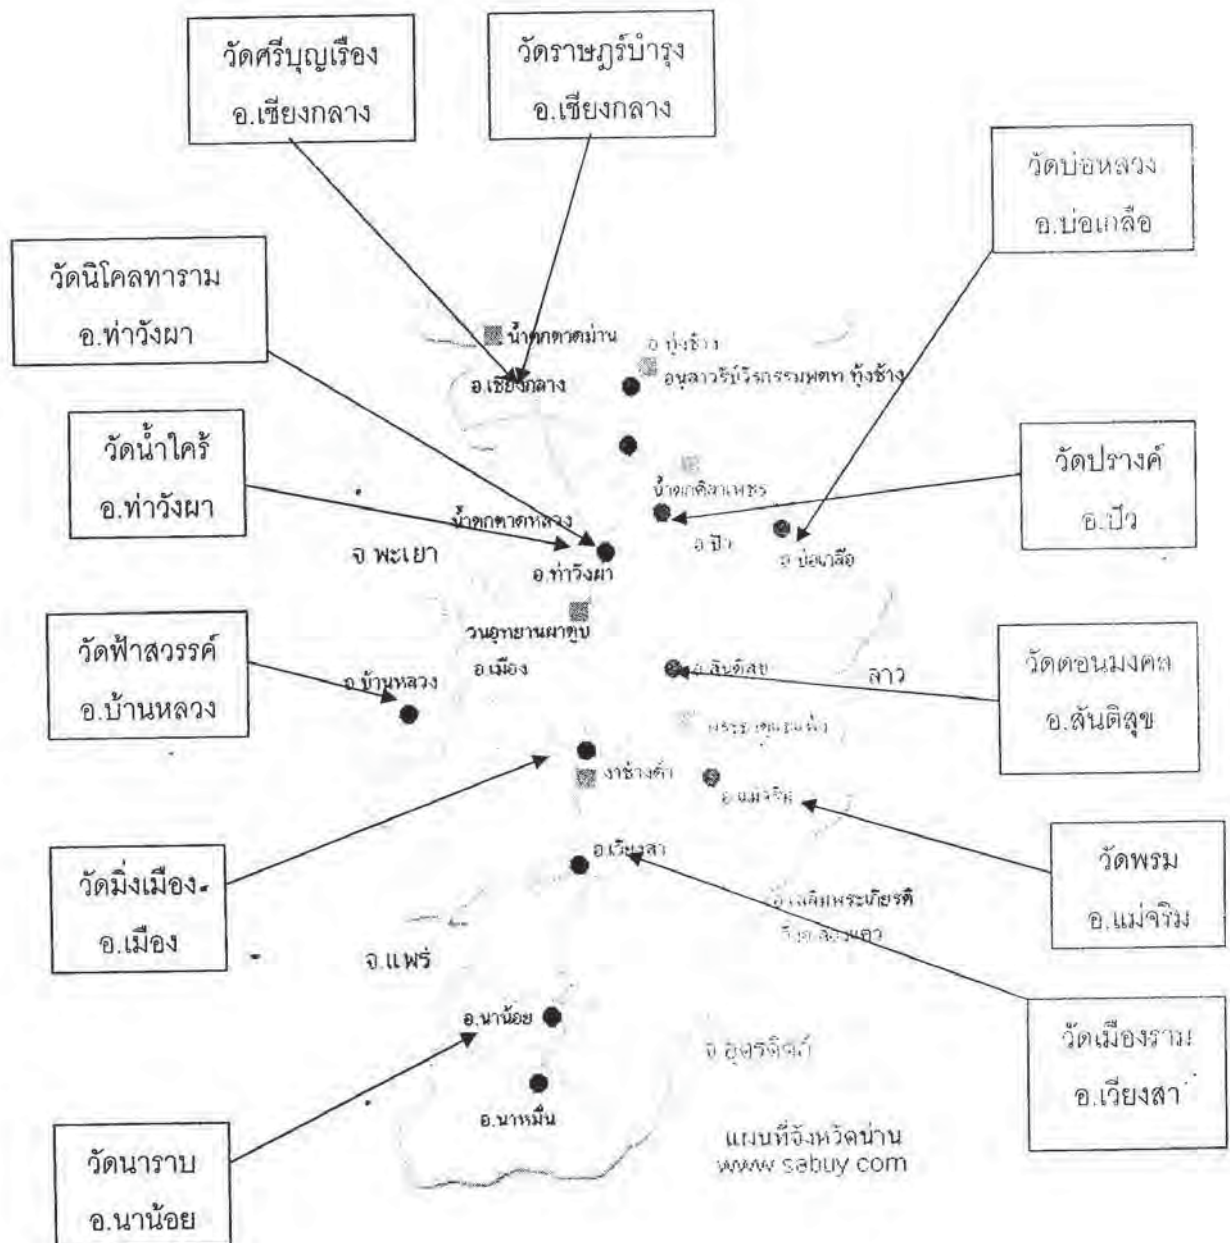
วัดศรีบุญเรือง
อ.เชียงกลาง

วัดราษฎร์บำรุง
อ.เชียงกลาง

วัดบ่อหลวง
อ.บ่อเกลือ

วัดนิโคลทาราม
อ.ท่าวังผา

น้ำตกตาดม่าน
อ.ทุ่งช้าง
อ.เชียงกลาง
อนุสาวรีย์วีรกรรมทหาร ทุ่งช้าง

วัดน้ำใคร้
อ.ท่าวังผา

วัดปรางค์
อ.ปัว

น้ำตกศิลาเพชร
น้ำตกตาดหลวง
อ.ปัว
อ.บ่อเกลือ
จ.พะเยา
อ.ท่าวังผา
วนอุทยานผาชู้บ
อ.เมือง

วัดฟ้าสวรรค์
อ.บ้านหลวง

อ.บ้านหลวง
อ.สันติสุข
ลาว

วัดดอนมงคล
อ.สันติสุข

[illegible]
งาช้างดำ
อ.แม่จริม

วัดมิ่งเมือง
อ.เมือง

อ.เวียงสา

วัดพรม
อ.แม่จริม

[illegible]
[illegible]
จ.แพร่
อ.นาน้อย
จ.อุตรดิตถ์

วัดเมืองราม
อ.เวียงสา

อ.นาหมื่น

วัดนาราบ
อ.นาน้อย

แผนที่จังหวัดน่าน
www sabuy com